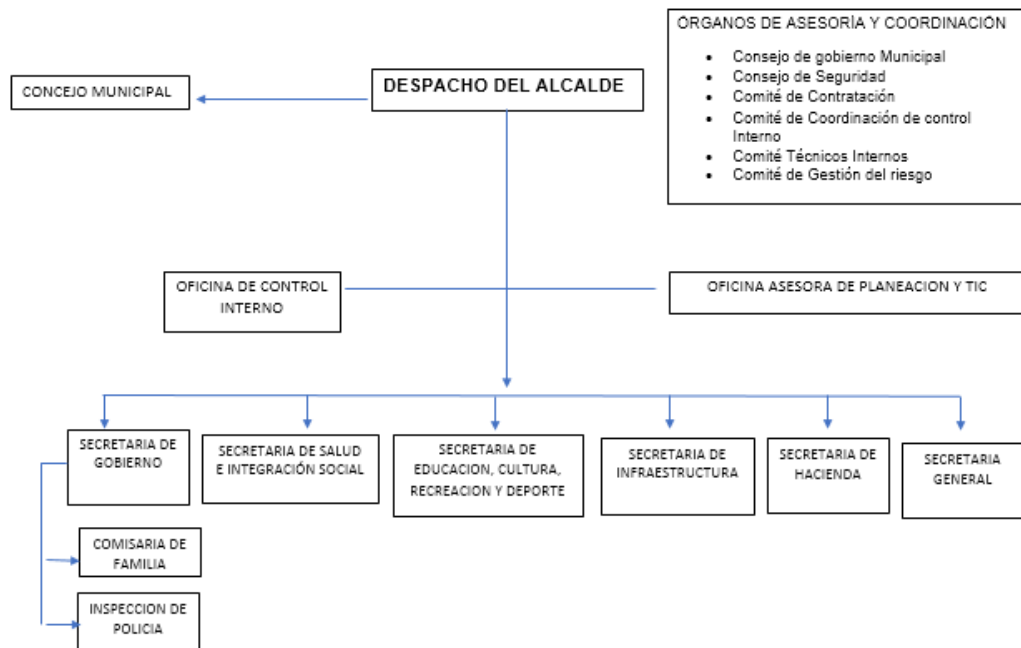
ORGANOS DE ASESORÍA Y COORDINACIÓN

- Consejo de gobierno Municipal
- Consejo de Seguridad
- Comité de Contratación
- Comité de Coordinación de control Interno
- Comité Técnicos Internos
- Comité de Gestión del riesgo

CONCEJO MUNICIPAL

DESPACHO DEL ALCALDE

OFICINA DE CONTROL INTERNO

OFICINA ASESORA DE PLANEACION Y TIC

SECRETARIA DE GOBIERNO

SECRETARIA DE SALUD E INTEGRACIÓN SOCIAL

SECRETARIA DE EDUCACION, CULTURA, RECREACION Y DEPORTE

SECRETARIA DE INFRAESTRUCTURA

SECRETARIA DE HACIENDA

SECRETARIA GENERAL

COMISARIA DE FAMILIA

INSPECCION DE POLICIA